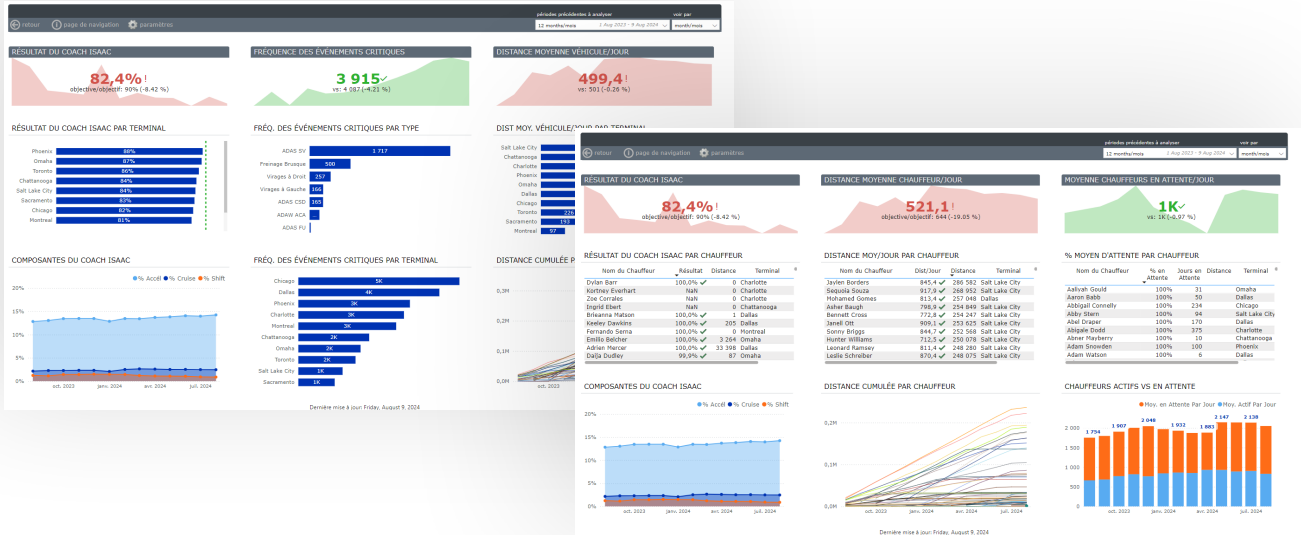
retour  page de navigation  paramètres

périodes précédentes à analyser
12 months/mois  1 Aug 2023 - 9 Aug 2024
voir par
month/mois

RÉSULTAT DU COACH ISAAC
82,4% !
objective/objectif: 90% (-8.42 %)

FRÉQUENCE DES ÉVÉNEMENTS CRITIQUES
3 915
vs: 4 087 (-4.21 %)

DISTANCE MOYENNE VÉHICULE/JOUR
499,4 !
vs: 501 (-0.26 %)

RÉSULTAT DU COACH ISAAC PAR TERMINAL

| Terminal | % |
|---|---|
| Phoenix | 88% |
| Omaha | 87% |
| Toronto | 86% |
| Chattanooga | 84% |
| Salt Lake City | 84% |
| Sacramento | 83% |
| Chicago | 82% |
| Montreal | 81% |

FRÉQ. DES ÉVÉNEMENTS CRITIQUES PAR TYPE

| Type | Nombre |
|---|---|
| ADAS SV | 1 717 |
| Freinage Brusque | 500 |
| Virages à Droit | 257 |
| Virages à Gauche | 166 |
| ADAS CSD | 165 |
| ADAW ACA | |
| ADAS FU | |

DIST MOY. VÉHICULE/JOUR PAR TERMINAL
Salt Lake City
Chattanooga
Charlotte
Phoenix
Omaha
Dallas
Chicago
Toronto 226
Sacramento 193
Montreal 97

COMPOSANTES DU COACH ISAAC
% Accél  % Cruise  % Shift
20%
15%
10%
5%
0%
oct. 2023  janv. 2024  avr. 2024  juil. 2024

FRÉQ. DES ÉVÉNEMENTS CRITIQUES PAR TERMINAL

| Terminal | Nombre |
|---|---|
| Chicago | 5K |
| Dallas | 4K |
| Phoenix | 3K |
| Charlotte | 3K |
| Montreal | 3K |
| Chattanooga | 2K |
| Omaha | 2K |
| Toronto | 2K |
| Salt Lake City | 1K |
| Sacramento | 1K |

DISTANCE CUMULÉE P
0,3M
0,2M
0,1M
0,0M

Dernière mise à jour: Friday, August 9, 2024

retour  page de navigation  paramètres

périodes précédentes à analyser
12 months/mois  1 Aug 2023 - 9 Aug 2024
voir par
month/mois

RÉSULTAT DU COACH ISAAC
82,4% !
objective/objectif: 90% (-8.42 %)

DISTANCE MOYENNE CHAUFFEUR/JOUR
521,1 !
objective/objectif: 644 (-19.05 %)

MOYENNE CHAUFFEURS EN ATTENTE/JOUR
1K
vs: 1K (-0.97 %)

RÉSULTAT DU COACH ISAAC PAR CHAUFFEUR

| Nom du Chauffeur | Résultat | Distance | Terminal |
|---|---|---|---|
| Dylan Barr | 100,0% | 0 | Charlotte |
| Kortney Everhart | NaN | 0 | Charlotte |
| Zoe Corrales | NaN | 0 | Charlotte |
| Ingrid Ebert | NaN | 0 | Chattanooga |
| Brieanna Matson | 100,0% | 1 | Dallas |
| Keeley Dawkins | 100,0% | 205 | Dallas |
| Fernando Serna | 100,0% | 0 | Montreal |
| Emilio Belcher | 100,0% | 3 264 | Omaha |
| Adrien Mercer | 100,0% | 33 398 | Dallas |
| Dalja Dudley | 99,9% | 87 | Omaha |

DISTANCE MOY/JOUR PAR CHAUFFEUR

| Nom du Chauffeur | Dist/Jour | Distance | Terminal |
|---|---|---|---|
| Jaylen Borders | 845,4 | 286 582 | Salt Lake City |
| Sequoia Souza | 917,9 | 268 952 | Salt Lake City |
| Mohamed Gomes | 813,4 | 257 048 | Dallas |
| Asher Baugh | 798,9 | 254 849 | Salt Lake City |
| Bennett Cross | 772,8 | 254 247 | Salt Lake City |
| Janell Ott | 909,1 | 253 625 | Salt Lake City |
| Sonny Briggs | 844,7 | 252 568 | Salt Lake City |
| Hunter Williams | 712,5 | 250 078 | Salt Lake City |
| Leonard Ramsey | 811,4 | 248 280 | Salt Lake City |
| Leslie Schreiber | 870,4 | 248 075 | Salt Lake City |

% MOYEN D'ATTENTE PAR CHAUFFEUR

| Nom du Chauffeur | % en Attente | Jours en Attente | Distance | Terminal |
|---|---|---|---|---|
| Aaliyah Gould | 100% | 31 | | Omaha |
| Aaron Babb | 100% | 50 | | Dallas |
| Abbigail Connelly | 100% | 234 | | Chicago |
| Abby Stern | 100% | 94 | | Salt Lake City |
| Abel Draper | 100% | 170 | | Dallas |
| Abigale Dodd | 100% | 375 | | Charlotte |
| Abner Mayberry | 100% | 10 | | Chattanooga |
| Adam Snowden | 100% | 100 | | Phoenix |
| Adam Watson | 100% | 6 | | Dallas |

COMPOSANTES DU COACH ISAAC
% Accél  % Cruise  % Shift
20%
15%
10%
5%
0%
oct. 2023  janv. 2024  avr. 2024  juil. 2024

DISTANCE CUMULÉE PAR CHAUFFEUR
0,2M
0,1M
0,0M
oct. 2023  janv. 2024  avr. 2024  juil. 2024

CHAUFFEURS ACTIFS VS EN ATTENTE
Moy. en Attente Par Jour  Moy. Actif Par Jour
2 000
1 500
1 000
500
0
1 754  1 907  2 048  1 932  1 883  2 147  2 138
oct. 2023  janv. 2024  avr. 2024  juil. 2024

Dernière mise à jour: Friday, August 9, 2024